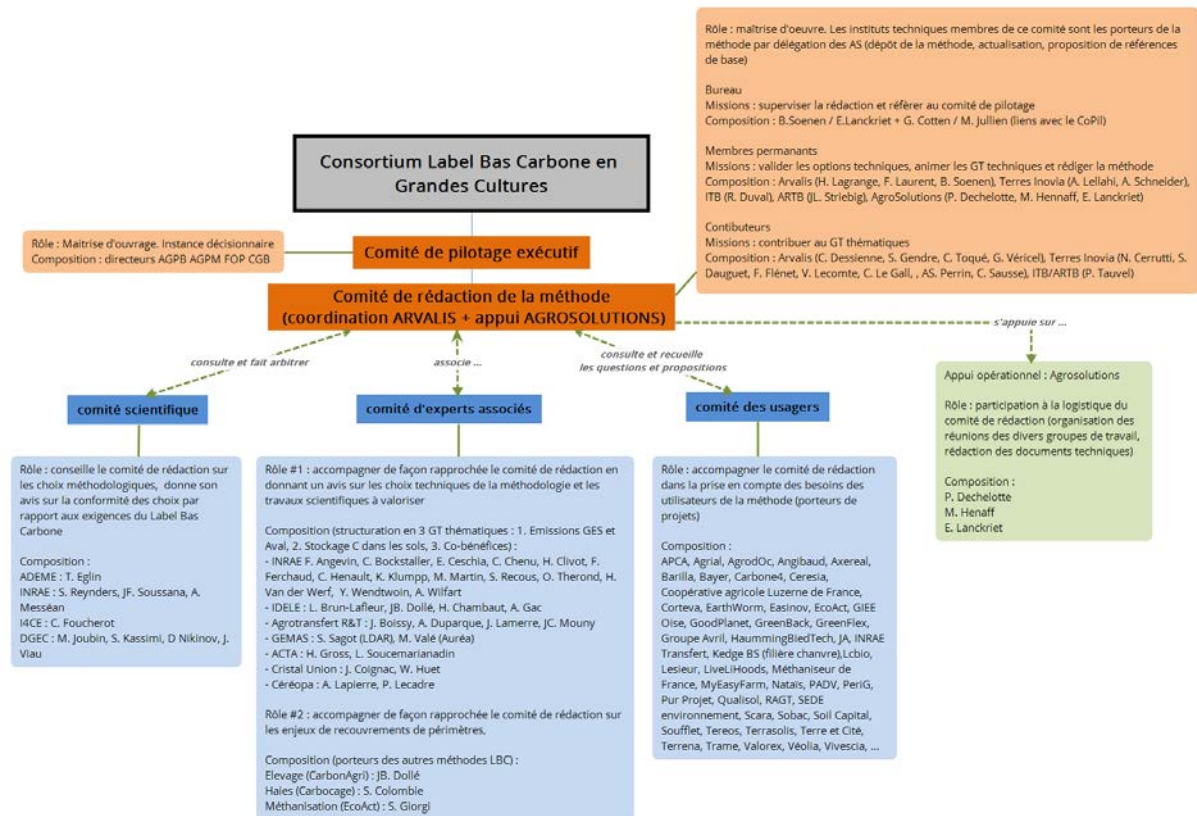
Consortium Label Bas Carbone en Grandes Cultures

Rôle : maitrise d'oeuvre. Les instituts techniques membres de ce comité sont les porteurs de la méthode par délégation des AS (dépôt de la méthode, actualisation, proposition de références de base)

Bureau
Missions : superviser la rédaction et référer au comité de pilotage
Composition : B.Soenen / E.Lanckriet + G. Cotten / M. Jullien (liens avec le CoPil)

Membres permanants
Missions : valider les options techniques, animer les GT techniques et rédiger la méthode
Composition : Arvalis (H. Lagrange, F. Laurent, B. Soenen), Terres Inovia (A. Lellahi, A. Schneider), ITB (R. Duval), ARTB (JL. Striebig), AgroSolutions (P. Dechelotte, M. Hennaff, E. Lanckriet)

Contibuteurs
Missions : contribuer au GT thématiques
Composition : Arvalis (C. Dessienne, S. Gendre, C. Toqué, G. Véricel), Terres Inovia (N. Cerrutti, S. Dauguet, F. Flénet, V. Lecomte, C. Le Gall, , AS. Perrin, C. Sausse), ITB/ARTB (P. Tauvel)

Rôle : Maitrise d'ouvrage. Instance décisionnaire
Composition : directeurs AGPB AGPM FOP CGB

Comité de pilotage exécutif

Comité de rédaction de la méthode (coordination ARVALIS + appui AGROSOLUTIONS)

consulte et fait arbitrer

associe ...

consulte et recueille les questions et propositions

s'appuie sur ...

comité scientifique

comité d'experts associés

comité des usagers

Appui opérationnel : Agrosolutions

Rôle : participation à la logistique du comité de rédaction (organisation des réunions des divers groupes de travail, rédaction des documents techniques)

Composition :
P. Dechelotte
M. Henaff
E. Lanckriet

Rôle : conseille le comité de rédaction sur les choix méthodologiques, donne son avis sur la conformité des choix par rapport aux exigences du Label Bas Carbone

Composition :
ADEME : T. Eglin
INRAE : S. Reynders, JF. Soussana, A. Messéan
I4CE : C. Foucherot
DGEC : M. Joubin, S. Kassimi, D Nikinov, J. Viau

Rôle #1 : accompagner de façon rapprochée le comité de rédaction en donnant un avis sur les choix techniques de la méthodologie et les travaux scientifiques à valoriser

Composition (structuration en 3 GT thématiques : 1. Emissions GES et Aval, 2. Stockage C dans les sols, 3. Co-bénéfices) :
- INRAE F. Angevin, C. Bockstaller, E. Ceschia, C. Chenu, H. Clivot, F. Ferchaud, C. Henault, K. Klumpp, M. Martin, S. Recous, O. Therond, H. Van der Werf, Y. Wendtwoin, A. Wilfart
- IDELE : L. Brun-Lafleur, JB. Dollé, H. Chambaut, A. Gac
- Agrotransfert R&T : J. Boissy, A. Duparque, J. Lamerre, JC. Mouny
- GEMAS : S. Sagot (LDAR), M. Valé (Auréa)
- ACTA : H. Gross, L. Soucemarianadin
- Cristal Union : J. Coignac, W. Huet
- Céréopa : A. Lapierre, P. Lecadre

Rôle #2 : accompagner de façon rapprochée le comité de rédaction sur les enjeux de recouvrements de périmètres,

Composition (porteurs des autres méthodes LBC) :
Elevage (CarbonAgri) : JB. Dollé
Haies (Carbocage) : S. Colombie
Méthanisation (EcoAct) : S. Giorgi

Rôle : accompagner le comité de rédaction dans la prise en compte des besoins des utilisateurs de la méthode (porteurs de projets)

Composition :
APCA, Agrial, AgrodOc, Angibaud, Axereal, Barilla, Bayer, Carbone4, Ceresia, Coopérative agricole Luzerne de France, Corteva, EarthWorm, Easinov, EcoAct, GIEE Oise, GoodPlanet, GreenBack, GreenFlex, Groupe Avril, HaummingBiedTech, JA, INRAE Transfert, Kedge BS (filière chanvre),Lcbio, Lesieur, LiveLiHoods, Méthaniseur de France, MyEasyFarm, Natais, PADV, PeriG, Pur Projet, Qualisol, RAGT, SEDE environnement, Scara, Sobac, Soil Capital, Soufflet, Tereos, Terrasolis, Terre et Cité, Terrena, Trame, Valorex, Véolia, Vivescia, ...